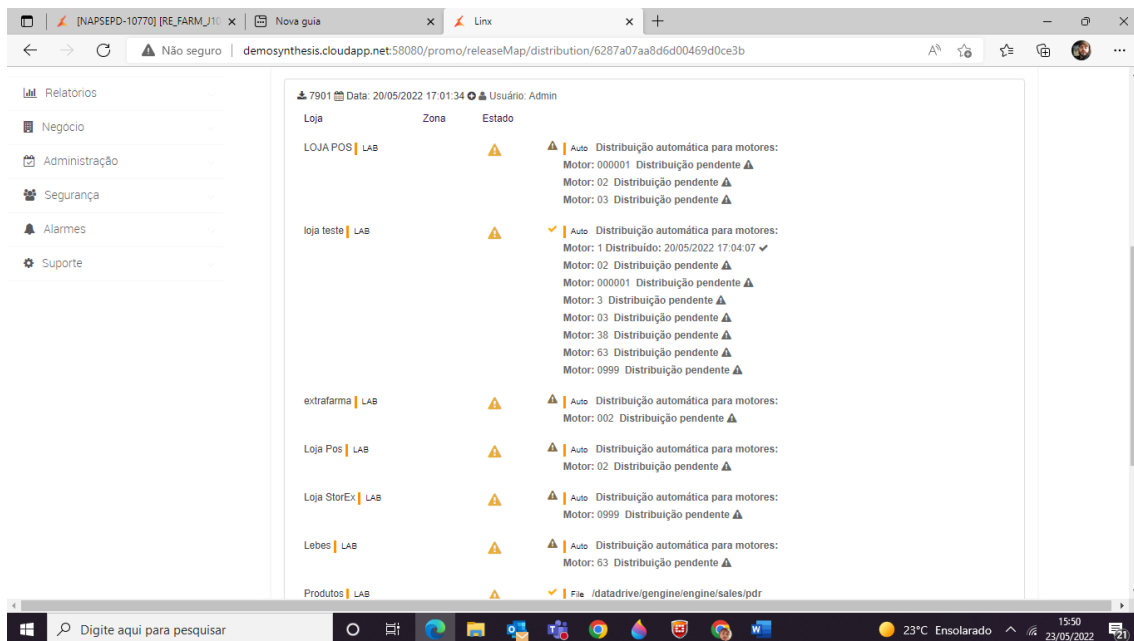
[NAPSEPD-10770] [RE_FARM_J1C ×
Nova guia ×
Linx ×
+

Não seguro | demosynthesis.cloudapp.net:58080/promo/releaseMap/distribution/6287a07aa8d6d00469d0ce3b

Relatórios
Negocio
Administração
Segurança
Alarmes
Suporte

7901 Data: 20/05/2022 17:01:34 Usuário: Admin

| Loja | Zona | Estado | |
|---|---|---|---|
| LOJA POS LAB | | | Auto Distribuição automática para motores: Motor: 000001 Distribuição pendente Motor: 02 Distribuição pendente Motor: 03 Distribuição pendente |
| loja teste LAB | | | Auto Distribuição automática para motores: Motor: 1 Distribuído: 20/05/2022 17:04:07 Motor: 02 Distribuição pendente Motor: 000001 Distribuição pendente Motor: 3 Distribuição pendente Motor: 03 Distribuição pendente Motor: 38 Distribuição pendente Motor: 63 Distribuição pendente Motor: 0999 Distribuição pendente |
| extrafarma LAB | | | Auto Distribuição automática para motores: Motor: 002 Distribuição pendente |
| Loja Pos LAB | | | Auto Distribuição automática para motores: Motor: 02 Distribuição pendente |
| Loja StorEx LAB | | | Auto Distribuição automática para motores: Motor: 0999 Distribuição pendente |
| Lebes LAB | | | Auto Distribuição automática para motores: Motor: 63 Distribuição pendente |
| Produtos LAB | | | File /datadrive/gengine/engine/sales/pdr |

Digite aqui para pesquisar
23°C Ensolarado
15:50
23/05/2022
21